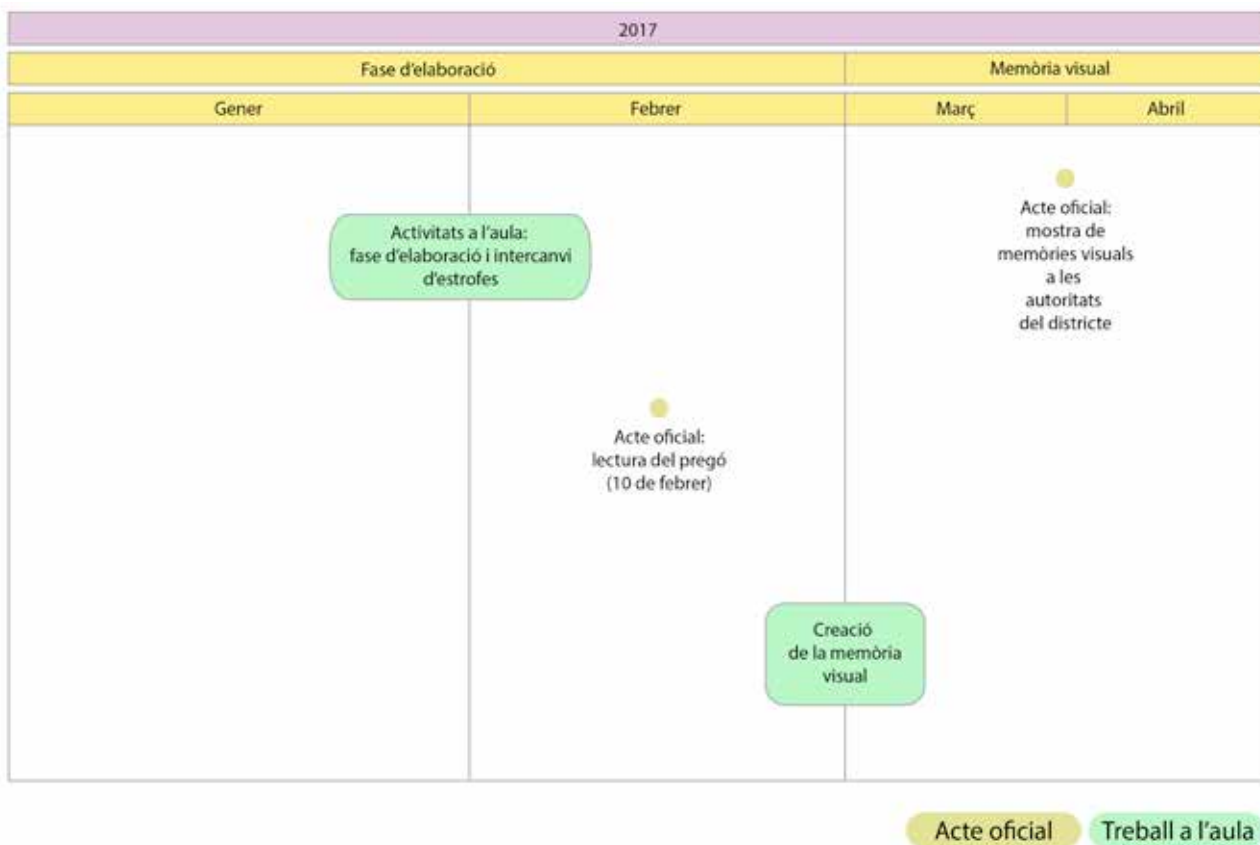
2017

Fase d'elaboració | Memòria visual

Gener | Febrer | Març | Abril

Activitats a l'aula: fase d'elaboració i intercanvi d'estrofes

Acte oficial: mostra de memòries visuals a les autoritats del districte

Acte oficial: lectura del pregó (10 de febrer)

Creació de la memòria visual

Acte oficial
Treball a l'aula